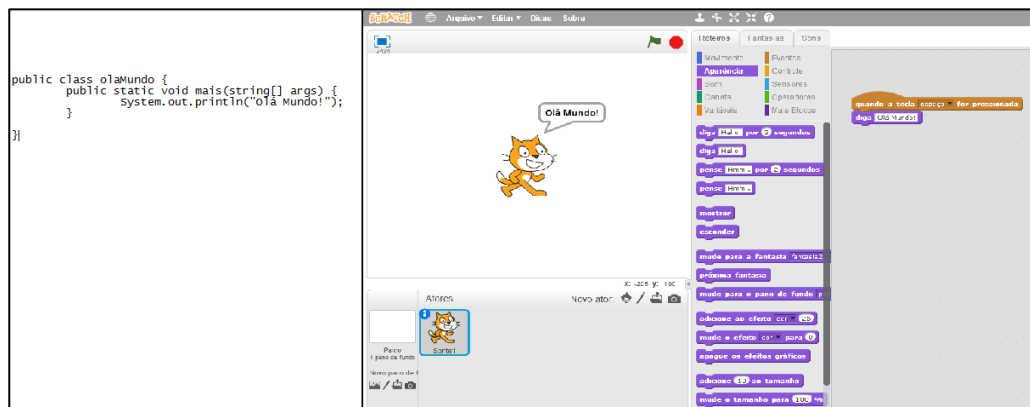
public class olaMundo {
        public static void mais(string[] args) {
                System.out.println("Olá Mundo!");
        }

}|

SCRATCH Arquivo ▾ Editar ▾ Dicas Sobre

Olá Mundo!

Palco
1 pano de fundo

Novo pano de fundo

Atores

Novo ator:

Sprite1

x: -226 y: 180

Roteiros Fantasias Sons

Movimento
Aparência
Som
Caneta
Variáveis
Eventos
Controle
Sensores
Operadores
Mais Blocos

diga Hello! por 2 segundos
diga Hello!
pense Hmm... por 2 segundos
pense Hmm...
mostrar
esconder
mude para a fantasia fantasia2
próxima fantasia
mude para o pano de fundo p
adicione ao efeito cor 25
mude o efeito cor para 0
apague os efeitos gráficos
adicione 10 ao tamanho
mude o tamanho para 100 %

quando a tecla espaço for pressionada
diga Olá Mundo!